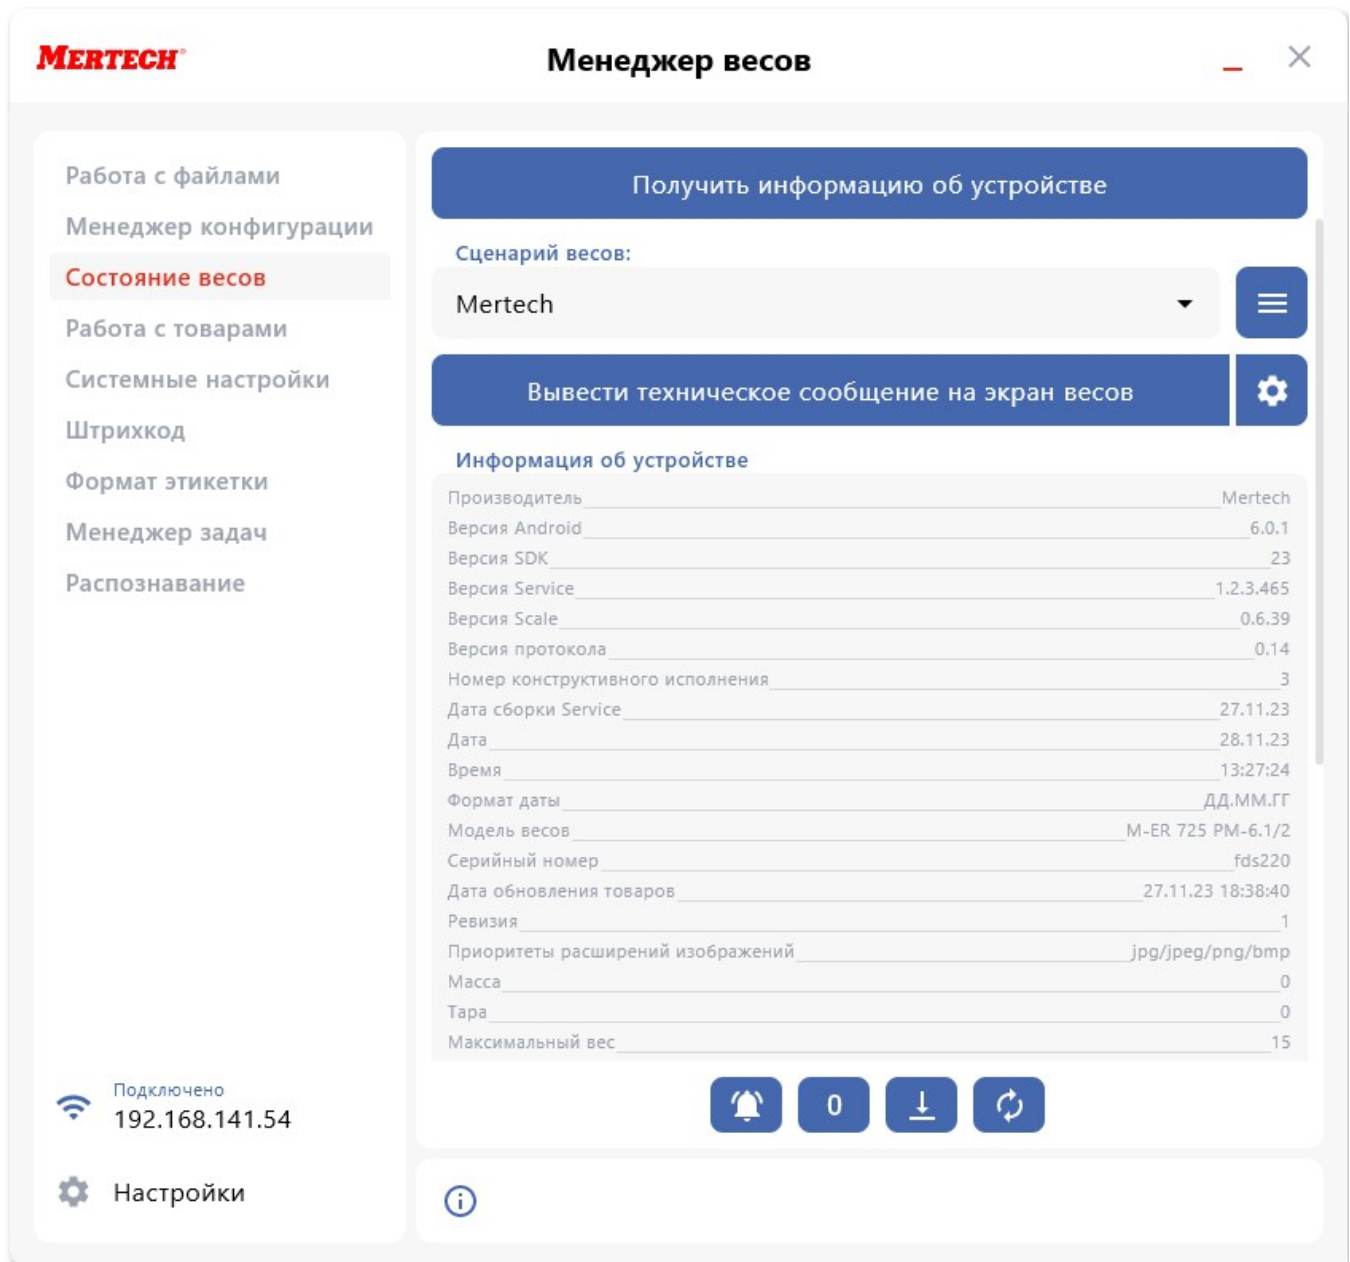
MERTECH

Менеджер весов

Работа с файлами
Менеджер конфигурации
Состояние весов
Работа с товарами
Системные настройки
Штрихкод
Формат этикетки
Менеджер задач
Распознавание

Подключено
192.168.141.54

Настройки

Получить информацию об устройстве

Сценарий весов:

Mertech

Вывести техническое сообщение на экран весов

Информация об устройстве

| | |
|---|---|
| Производитель | Mertech |
| Версия Android | 6.0.1 |
| Версия SDK | 23 |
| Версия Service | 1.2.3.465 |
| Версия Scale | 0.6.39 |
| Версия протокола | 0.14 |
| Номер конструктивного исполнения | 3 |
| Дата сборки Service | 27.11.23 |
| Дата | 28.11.23 |
| Время | 13:27:24 |
| Формат даты | ДД.ММ.ГГ |
| Модель весов | M-ER 725 PM-6.1/2 |
| Серийный номер | fds220 |
| Дата обновления товаров | 27.11.23 18:38:40 |
| Ревизия | 1 |
| Приоритеты расширений изображений | jpg/jpeg/png/bmp |
| Масса | 0 |
| Тара | 0 |
| Максимальный вес | 15 |

0